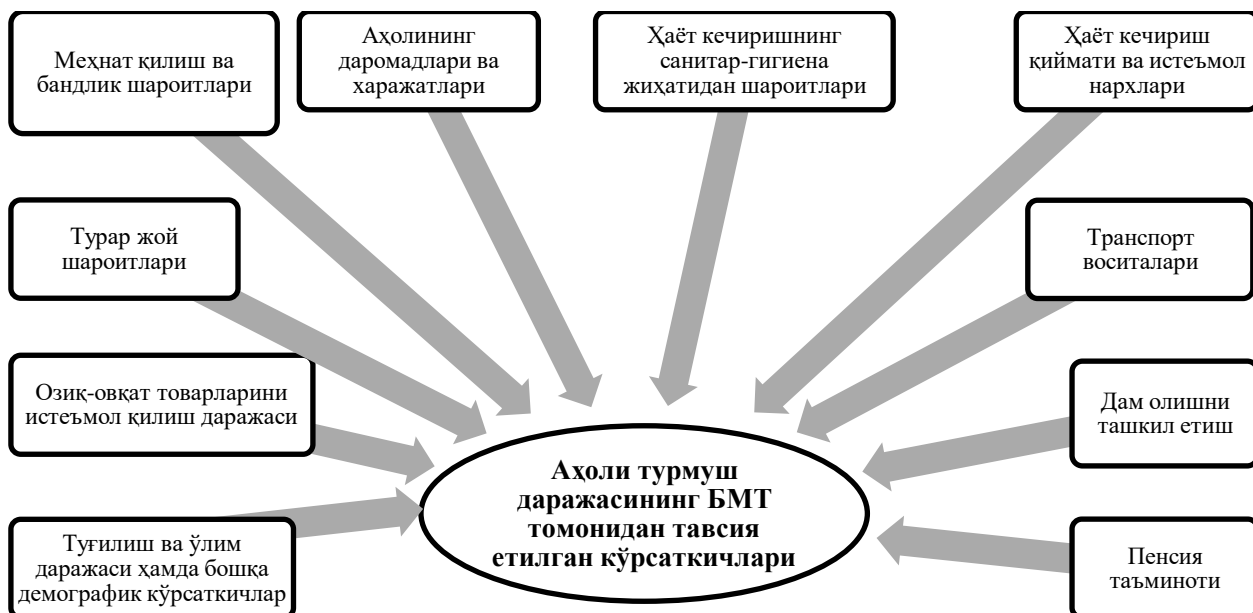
Меҳнат қилиш ва бандлик шароитлари

Аҳолининг даромадлари ва харажатлари

Ҳаёт кечиришнинг санитар-гигиена жиҳатидан шароитлари

Ҳаёт кечириш қиймати ва истеъмол нархлари

Турар жой шароитлари

Транспорт воситалари

Озиқ-овқат товарларини истеъмол қилиш даражаси

Дам олишни ташкил етиш

Аҳоли турмуш даражасининг БМТ томонидан тавсия етилган кўрсаткичлари

Туғилиш ва ўлим даражаси ҳамда бошқа демографик кўрсаткичлар

Пенсия таъминоти